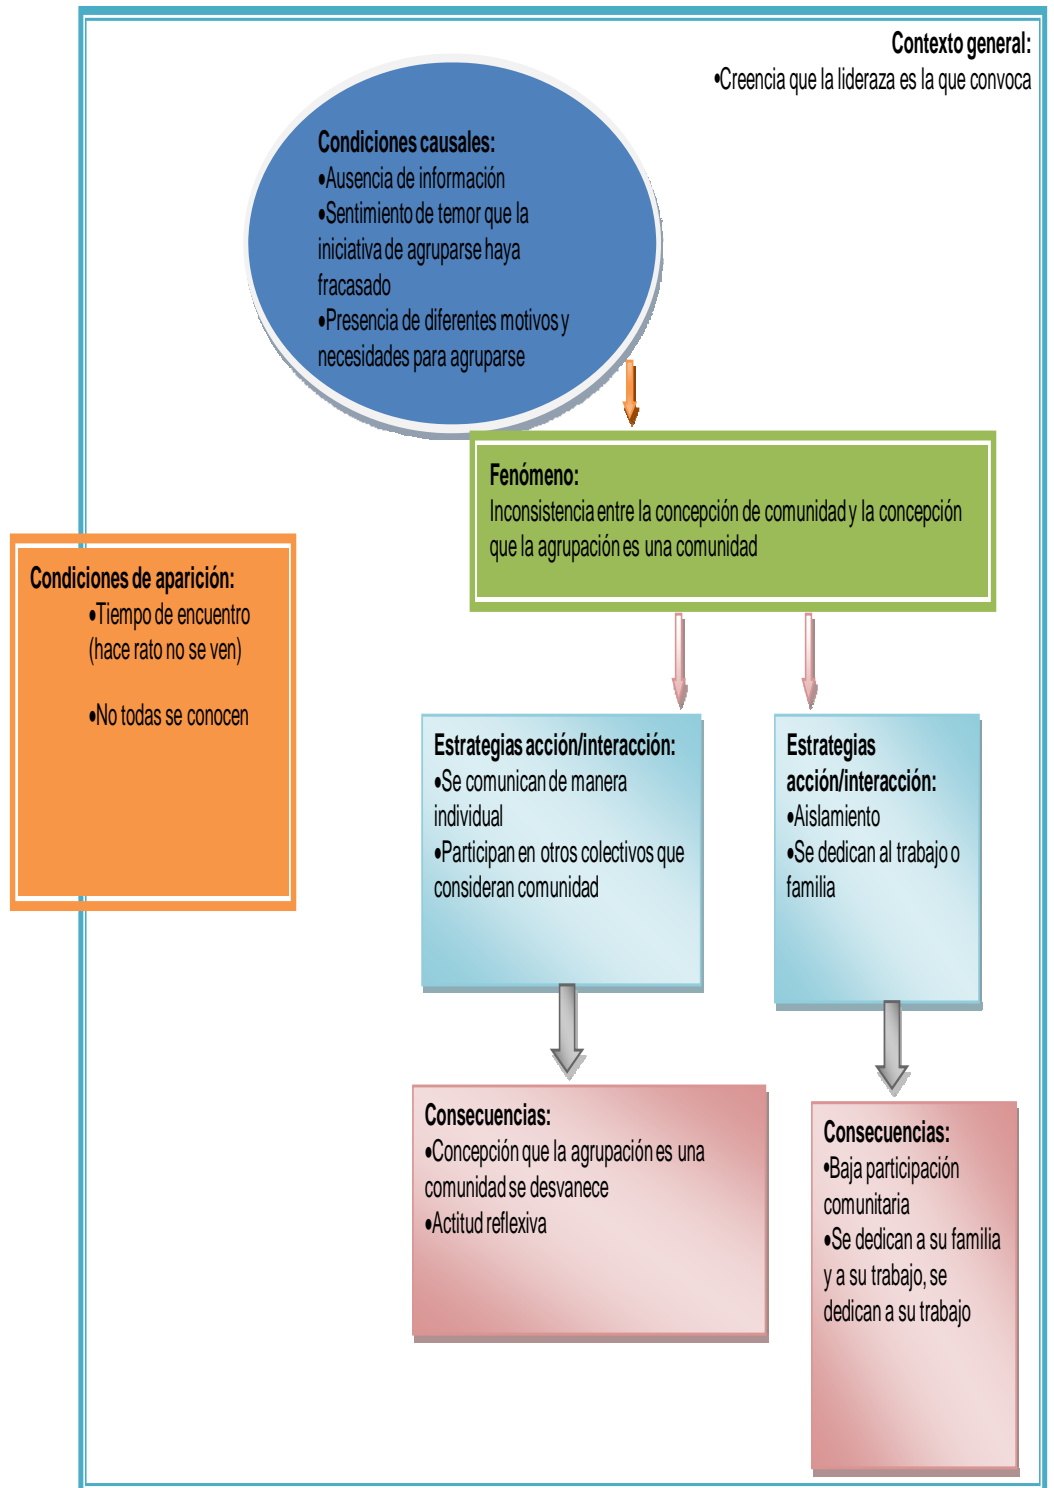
Contexto general:
•Creencia que la lideraza es la que convoca

Condiciones causales:
•Ausencia de información
•Sentimiento de temor que la iniciativa de agruparse haya fracasado
•Presencia de diferentes motivos y necesidades para agruparse

Fenómeno:
Inconsistencia entre la concepción de comunidad y la concepción que la agrupación es una comunidad

Condiciones de aparición:
•Tiempo de encuentro (hace rato no se ven)

•No todas se conocen

Estrategias acción/interacción:
•Se comunican de manera individual
•Participan en otros colectivos que consideran comunidad

Estrategias acción/interacción:
•Aislamiento
•Se dedican al trabajo o familia

Consecuencias:
•Concepción que la agrupación es una comunidad se desvanece
•Actitud reflexiva

Consecuencias:
•Baja participación comunitaria
•Se dedican a su familia y a su trabajo, se dedican a su trabajo